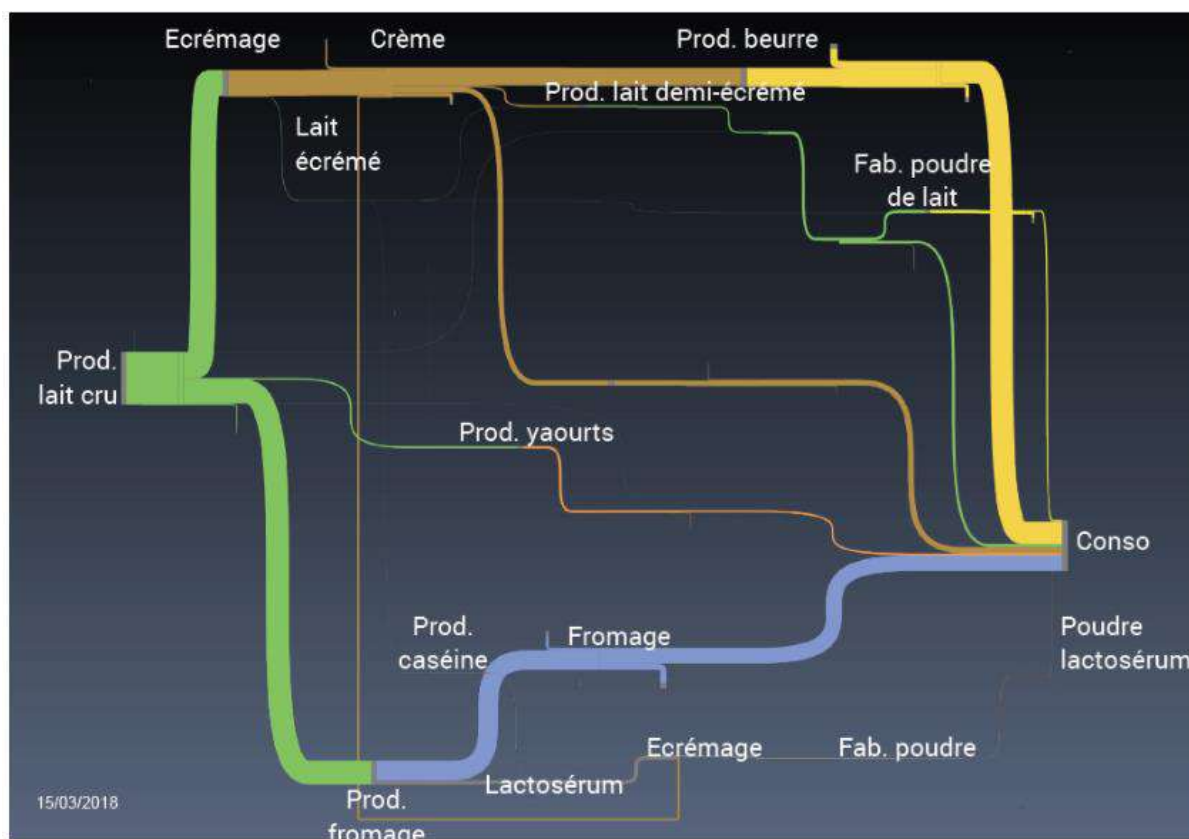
Ecrémage
Crème
Prod. beurre
Prod. lait demi-écrémé
Lait écrémé
Fab. poudre de lait
Prod. lait cru
Prod. yaourts
Conso
Prod. caséine
Fromage
Poudre lactosérum
Ecrémage
Fab. poudre
Lactosérum
Prod. fromage
15/03/2018